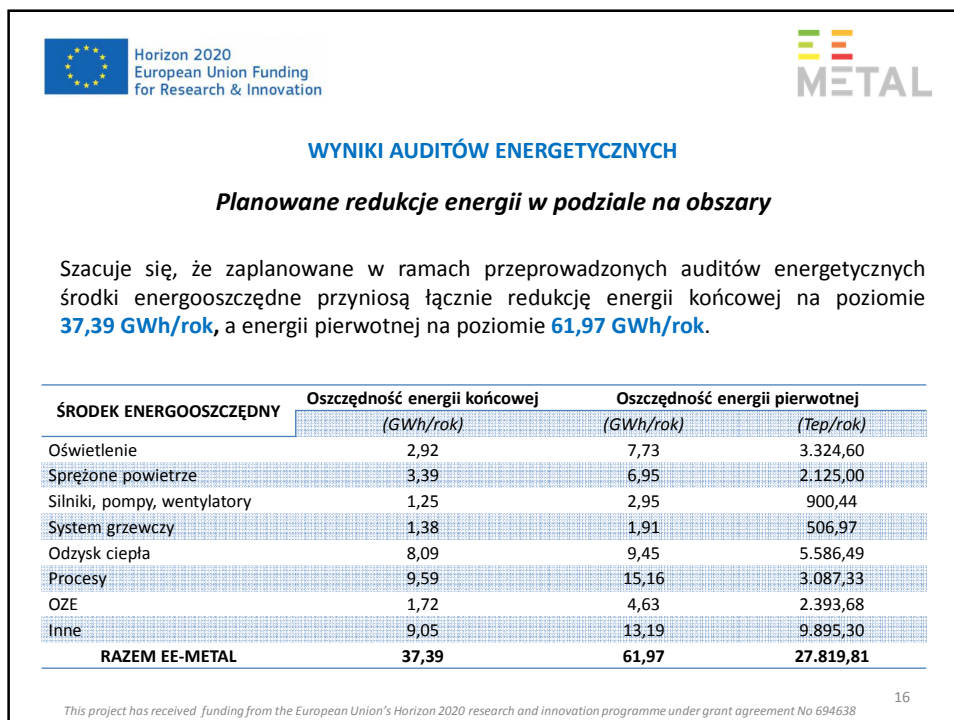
Horizon 2020
European Union Funding
for Research & Innovation

EE
METAL

WYNIKI AUDITÓW ENERGETYCZNYCH

Planowane redukcje energii w podziale na obszary

Szacuje się, że zaplanowane w ramach przeprowadzonych auditów energetycznych środki energooszczędne przyniosą łącznie redukcję energii końcowej na poziomie 37,39 GWh/rok, a energii pierwotnej na poziomie 61,97 GWh/rok.

| ŚRODEK ENERGOOSZCZĘDNY | Oszczędność energii końcowej (GWh/rok) | Oszczędność energii pierwotnej (GWh/rok) | Oszczędność energii pierwotnej (Tep/rok) |
|---|---|---|---|
| Oświetlenie | 2,92 | 7,73 | 3.324,60 |
| Sprężone powietrze | 3,39 | 6,95 | 2.125,00 |
| Silniki, pompy, wentylatory | 1,25 | 2,95 | 900,44 |
| System grzewczy | 1,38 | 1,91 | 506,97 |
| Odzysk ciepła | 8,09 | 9,45 | 5.586,49 |
| Procesy | 9,59 | 15,16 | 3.087,33 |
| OZE | 1,72 | 4,63 | 2.393,68 |
| Inne | 9,05 | 13,19 | 9.895,30 |
| RAZEM EE-METAL | 37,39 | 61,97 | 27.819,81 |

16

This project has received funding from the European Union's Horizon 2020 research and innovation programme under grant agreement No 694638